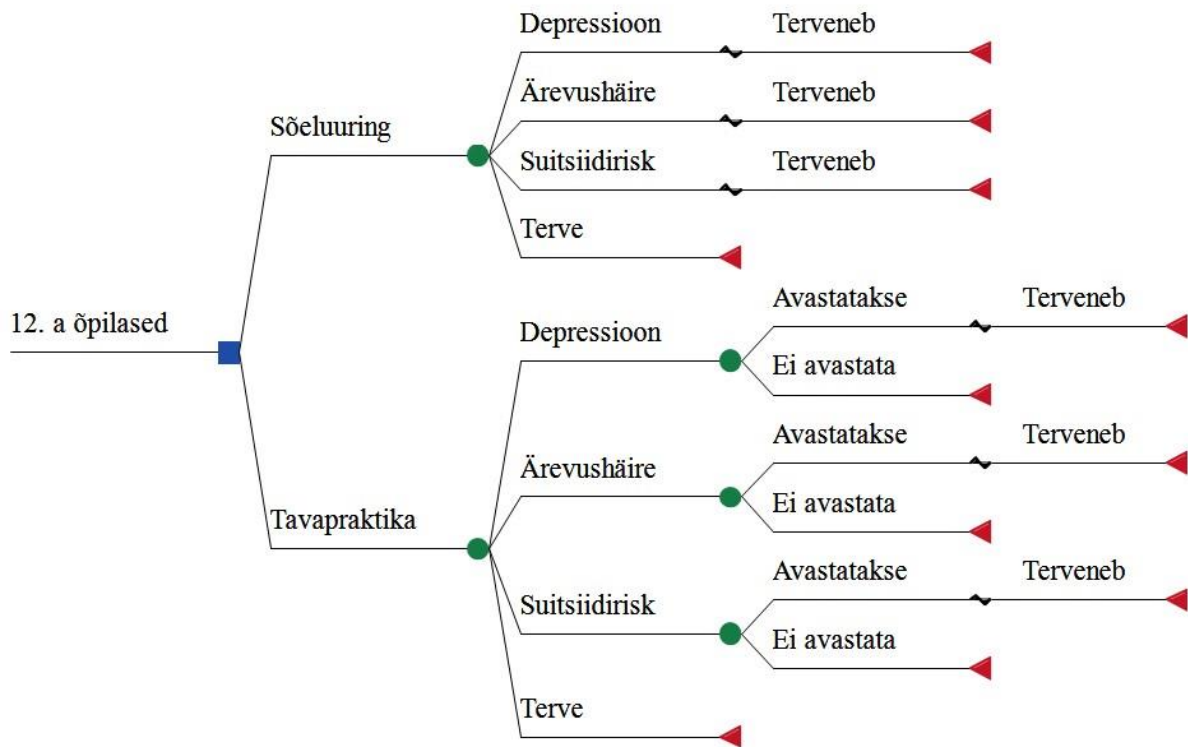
12. a õpilased

Sõeluuring

Depressioon

Terveneb

Ärevushäire

Terveneb

Suitsiidirisk

Terveneb

Terve

Tavapraktika

Depressioon

Avastatakse

Terveneb

Ei avastata

Ärevushäire

Avastatakse

Terveneb

Ei avastata

Suitsiidirisk

Avastatakse

Terveneb

Ei avastata

Terve